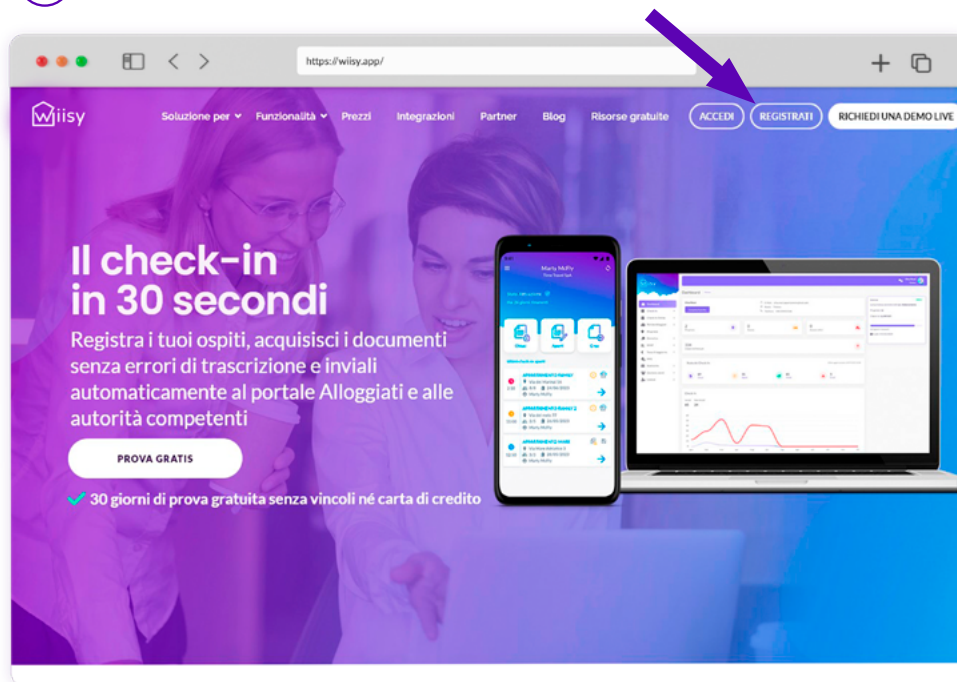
https://wiisy.app/

wiisy

Soluzione per Funzionalità Prezzi Integrazioni Partner Blog Risorse gratuite ACCEDI REGISTRATI RICHIEDI UNA DEMO LIVE

Il check-in in 30 secondi

Registra i tuoi ospiti, acquisisci i documenti senza errori di trascrizione e inviali automaticamente al portale Alloggiati e alle autorità competenti

PROVA GRATIS

30 giorni di prova gratuita senza vincoli né carta di credito

Marty McFly